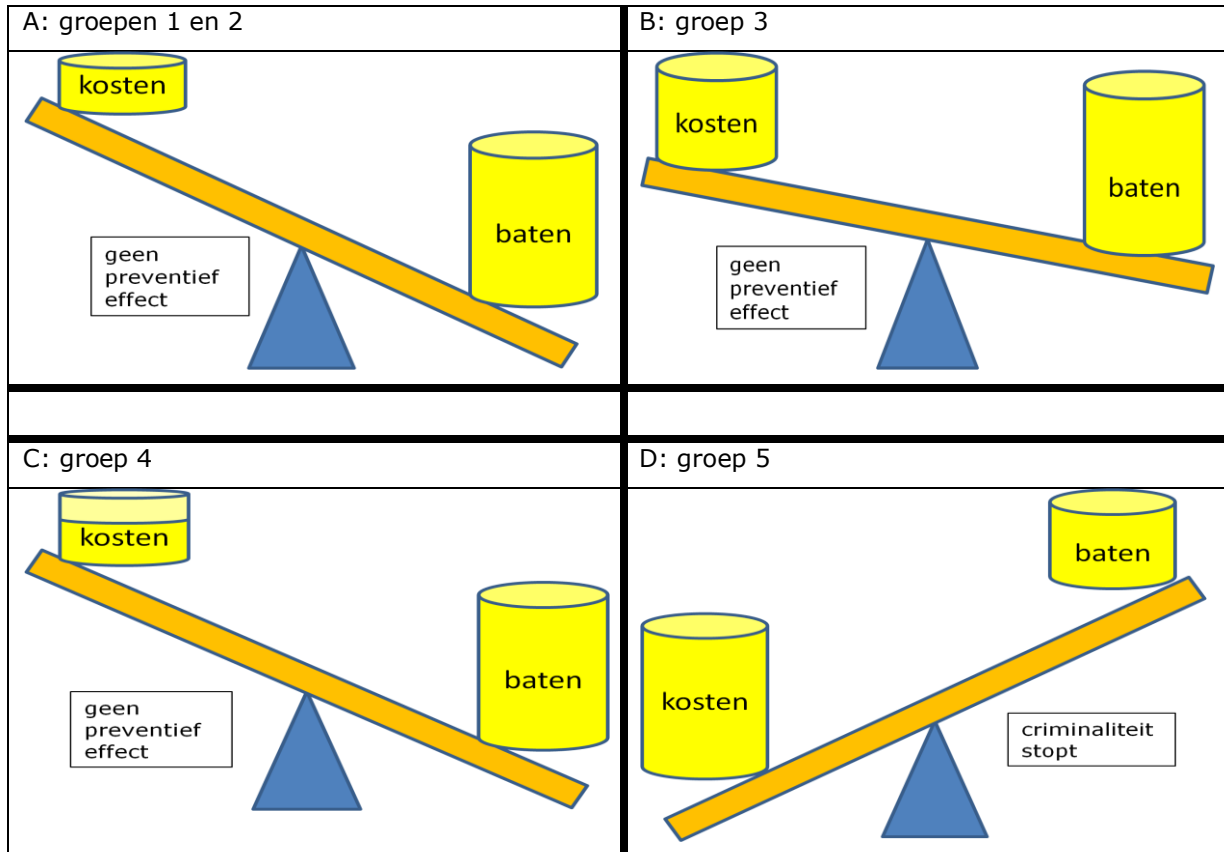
| A: groepen 1 en 2 | B: groep 3 |
|---|---|
| kosten<br>baten<br>geen preventief effect | kosten<br>baten<br>geen preventief effect |
| | |
| C: groep 4 | D: groep 5 |
| kosten<br>baten<br>geen preventief effect | baten<br>kosten<br>criminaliteit stopt |